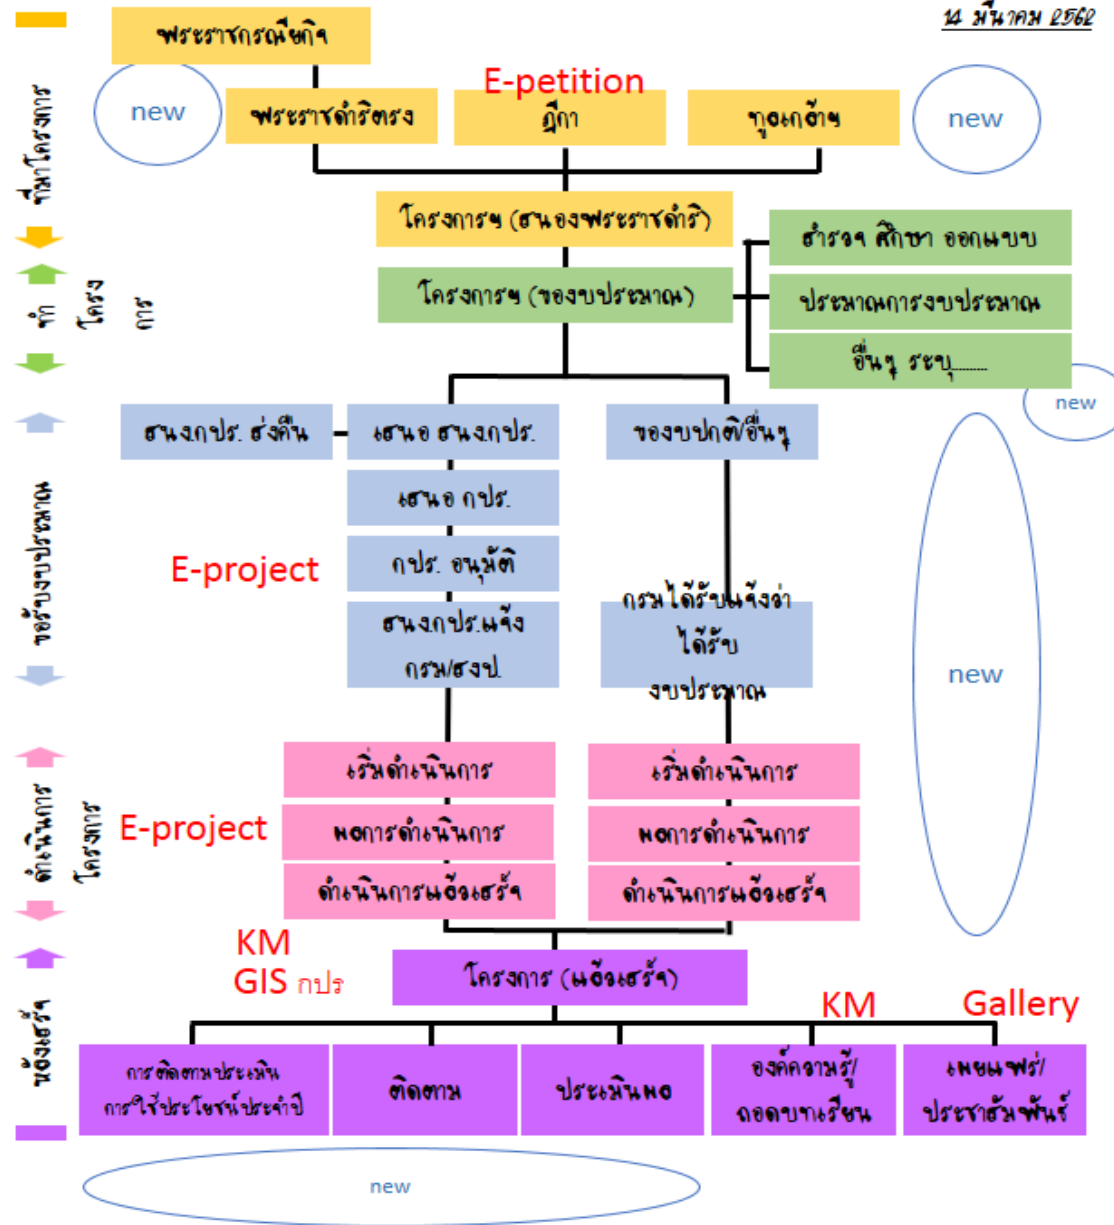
14 มีนาคม 2562

ที่มาโครงการ

พระราชกรณียกิจ

new

พระราชดำริตรง

E-petition
ฎีกา

ทูลเกล้าฯ

new

โครงการฯ (สนองพระราชดำริ)

สำรวจ ศึกษา ออกแบบ

ทำโครงการ

โครงการฯ (ของบประมาณ)

ประมาณการงบประมาณ

อื่นๆ ระบุ.......

new

ขอรับงบประมาณ

สนงกปร. ส่งคืน

เสนอ สนงกปร.

ของบปกติ/อื่นๆ

เสนอ กปร.

E-project

กปร. อนุมัติ

สนงกปร.แจ้ง กรม/สงป.

กรมได้รับแจ้งว่าได้รับงบประมาณ

new

ดำเนินการโครงการ

เริ่มดำเนินการ

เริ่มดำเนินการ

E-project

ผลการดำเนินการ

ผลการดำเนินการ

ดำเนินการแล้วเสร็จ

ดำเนินการแล้วเสร็จ

KM
GIS กปร

โครงการ (แล้วเสร็จ)

แล้วเสร็จ

KM

Gallery

การติดตามประเมินการใช้ประโยชน์ประจำปี

ติดตาม

ประเมินผล

องค์ความรู้/ถอดบทเรียน

เผยแพร่/ประชาสัมพันธ์

new